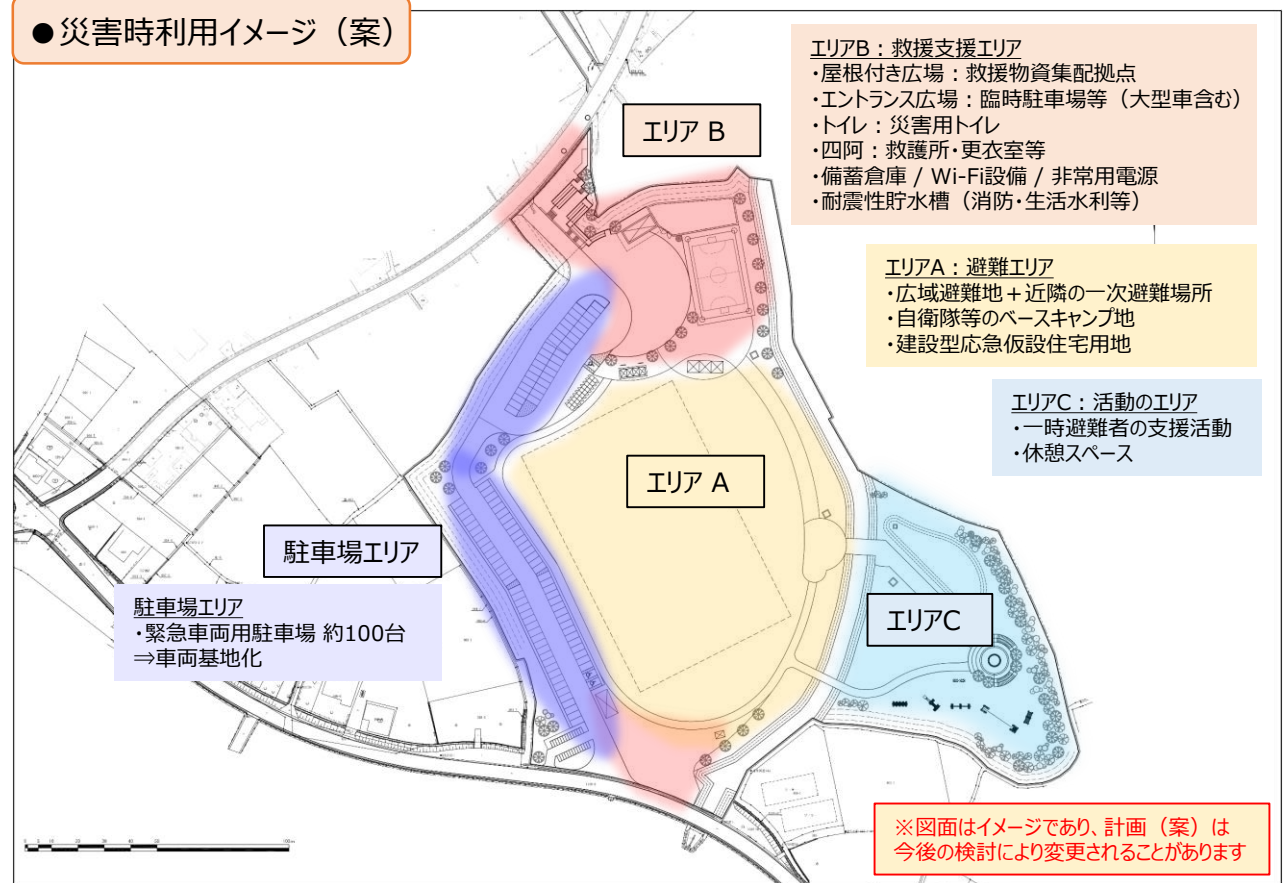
●災害時利用イメージ（案）

エリアB：救援支援エリア
・屋根付き広場：救援物資集配拠点
・エントランス広場：臨時駐車場等（大型車含む）
・トイレ：災害用トイレ
・四阿：救護所・更衣室等
・備蓄倉庫 / Wi-Fi設備 / 非常用電源
・耐震性貯水槽（消防・生活水利等）

エリア B

エリアA：避難エリア
・広域避難地＋近隣の一次避難場所
・自衛隊等のベースキャンプ地
・建設型応急仮設住宅用地

エリアC：活動のエリア
・一時避難者の支援活動
・休憩スペース

エリア A

駐車場エリア

駐車場エリア
・緊急車両用駐車場 約100台
⇒車両基地化

エリアC

※図面はイメージであり、計画（案）は今後の検討により変更されることがあります